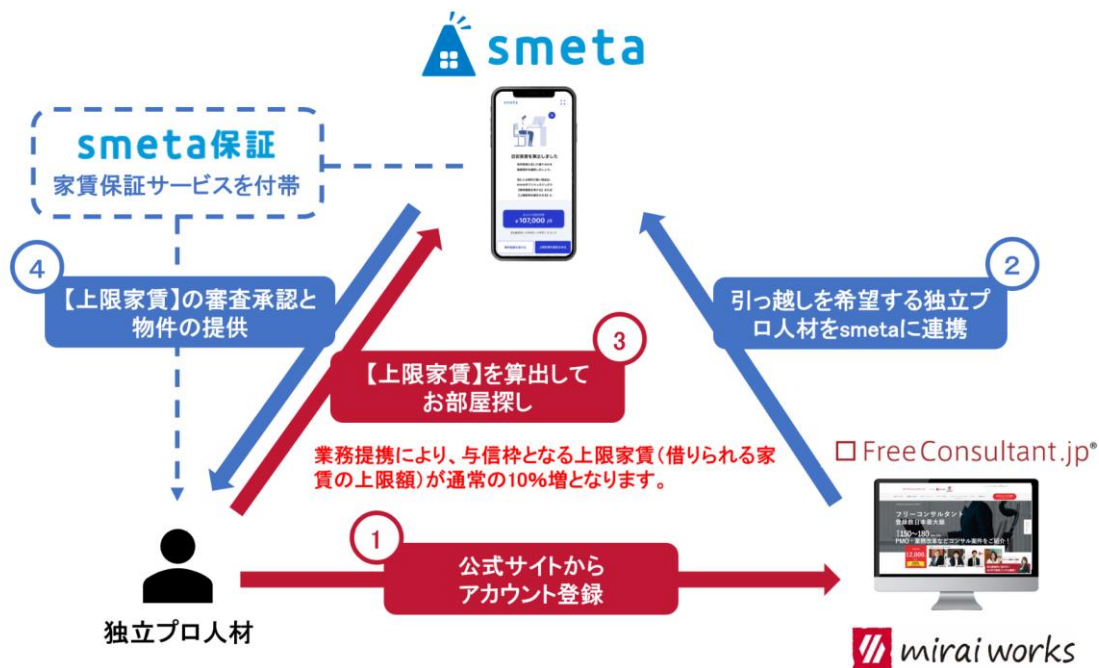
smeta

smeta保証
家賃保証サービスを付帯

4
【上限家賃】の審査承認と物件の提供

2
引っ越しを希望する独立プロ人材をsmetaに連携

3
【上限家賃】を算出してお部屋探し

業務提携により、与信枠となる上限家賃(借りられる家賃の上限額)が通常の10%増となります。

FreeConsultant.jp®

1
公式サイトからアカウント登録

独立プロ人材

mirai works